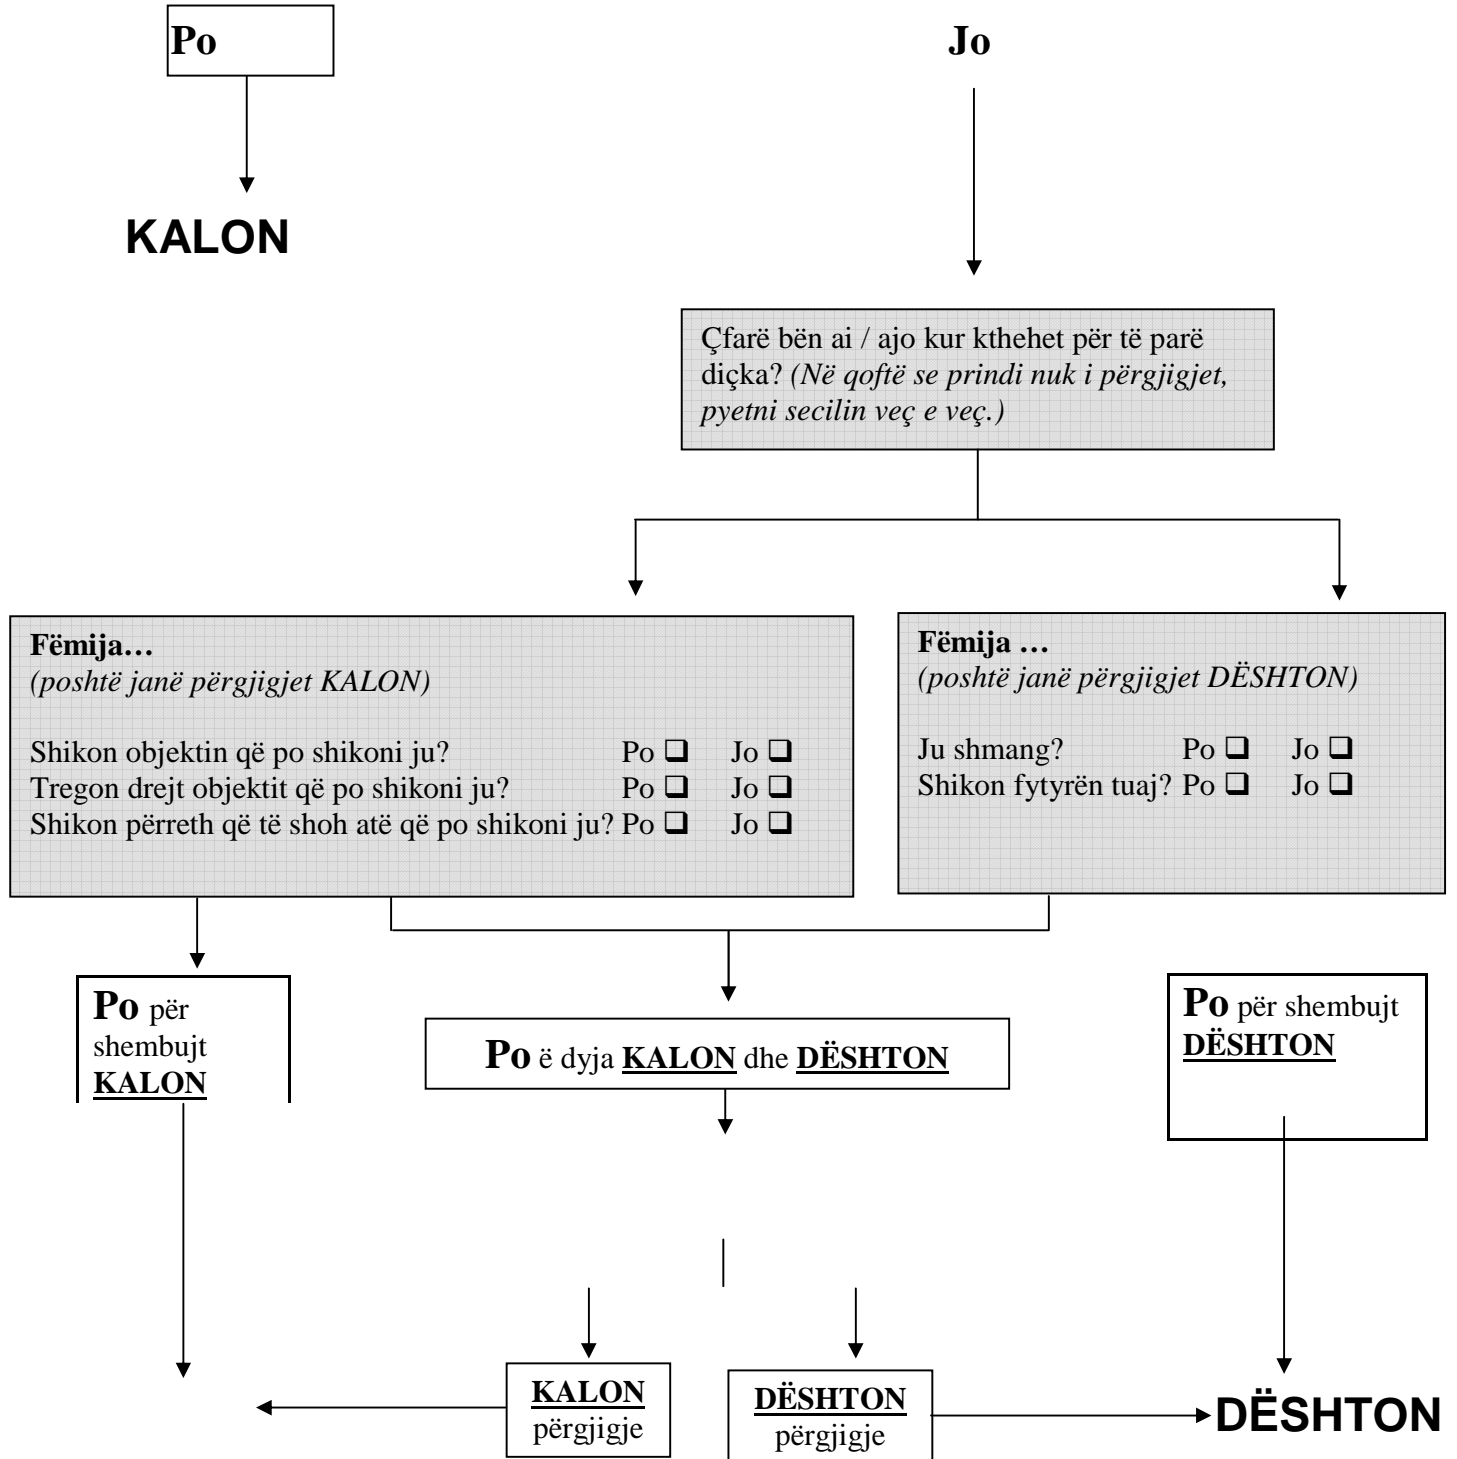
Po

Jo

KALON

Çfarë bën ai / ajo kur kthehet për të parë diçka? (Në qoftë se prindi nuk i përgjigjet, pyetni secilin veç e veç.)

Fëmija…
(poshtë janë përgjigjet KALON)

Shikon objektin që po shikoni ju? Po ❑ Jo ❑
Tregon drejt objektit që po shikoni ju? Po ❑ Jo ❑
Shikon përreth që të shoh atë që po shikoni ju? Po ❑ Jo ❑

Fëmija …
(poshtë janë përgjigjet DËSHTON)

Ju shmang? Po ❑ Jo ❑
Shikon fytyrën tuaj? Po ❑ Jo ❑

Po për shembujt KALON

Po ë dyja KALON dhe DËSHTON

Po për shembujt DËSHTON

KALON përgjigje

DËSHTON përgjigje

DËSHTON